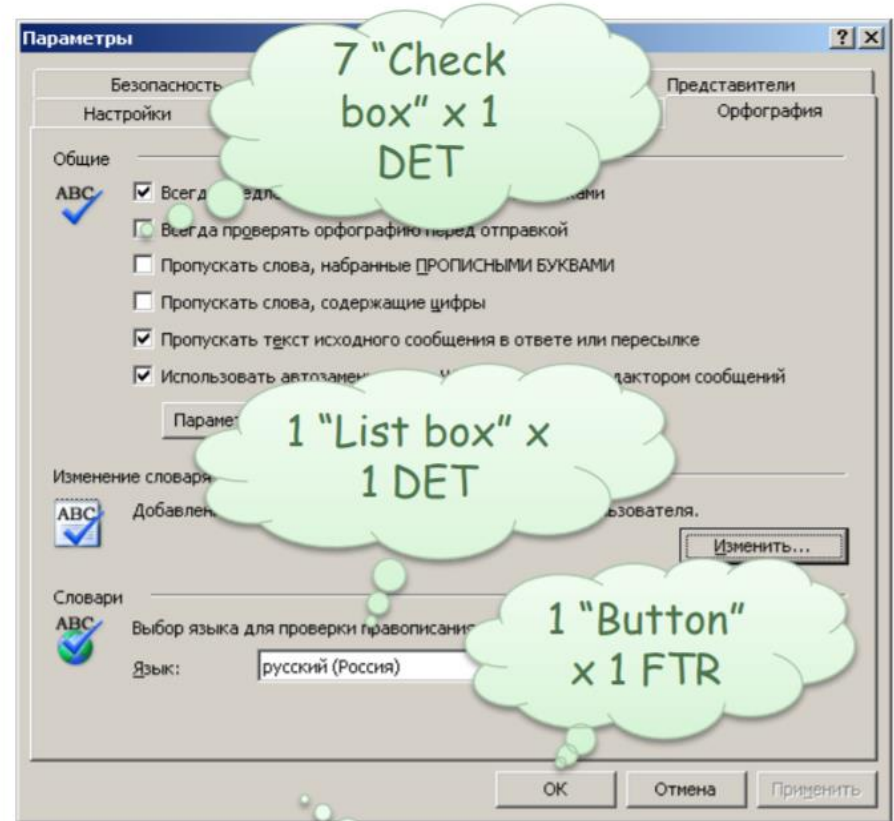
Параметры

? X

Безопасность

Представители

Настройки

Орфография

7 "Check box" x 1 DET

Общие

ABC

Всегда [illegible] ками

Всегда проверять орфографию перед отправкой

Пропускать слова, набранные ПРОПИСНЫМИ БУКВАМИ

Пропускать слова, содержащие цифры

Пропускать текст исходного сообщения в ответе или пересылке

Использовать автозаме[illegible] дактором сообщений

Парамет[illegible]

1 "List box" x 1 DET

Изменение словаря

ABC

Добавлен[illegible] льзователя.

Изменить...

Словари

ABC

Выбор языка для проверки правописания

1 "Button" x 1 FTR

Язык:

русский (Россия)

OK

Отмена

Применить